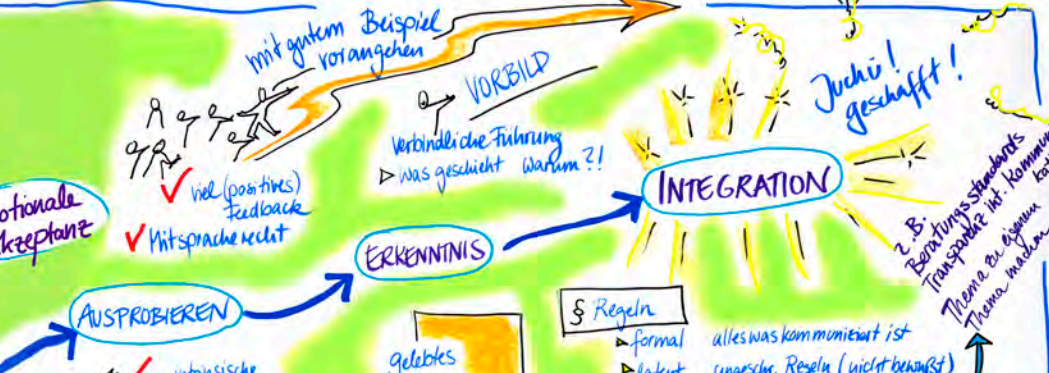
mit gutem Beispiel vorangehen

VORBILD

Verbindliche Führung
▷ was geschieht warum?!

Juchu! geschafft!

otionale kzeptanz

✓ viel (positives) Feedback
✓ Mitspracherecht

INTEGRATION

ERKENNTNIS

AUSPROBIEREN

z.B. Beratungsstandards Transparenz int. Kommun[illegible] Thema zu eigenem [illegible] Thema machen

§ Regeln
▷ formal
▷ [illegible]

alles was kommuniziert ist
ungeschr. Regeln (nicht bewusst)

gelebtes

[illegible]